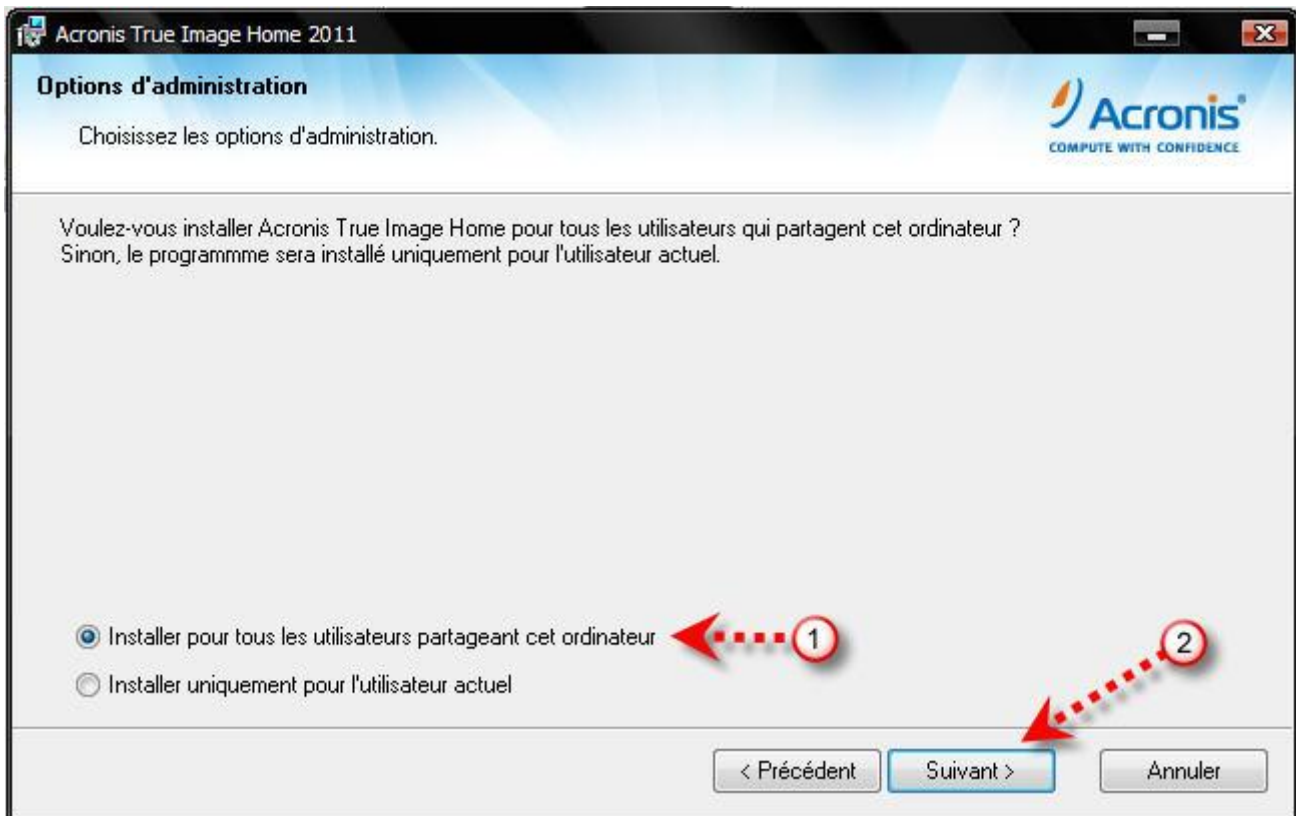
Acronis True Image Home 2011

Options d'administration

Choisissez les options d'administration.

Acronis
COMPUTE WITH CONFIDENCE

Voulez-vous installer Acronis True Image Home pour tous les utilisateurs qui partagent cet ordinateur ?
Sinon, le programmme sera installé uniquement pour l'utilisateur actuel.

Installer pour tous les utilisateurs partageant cet ordinateur

1

Installer uniquement pour l'utilisateur actuel

2

< Précédent

Suivant >

Annuler